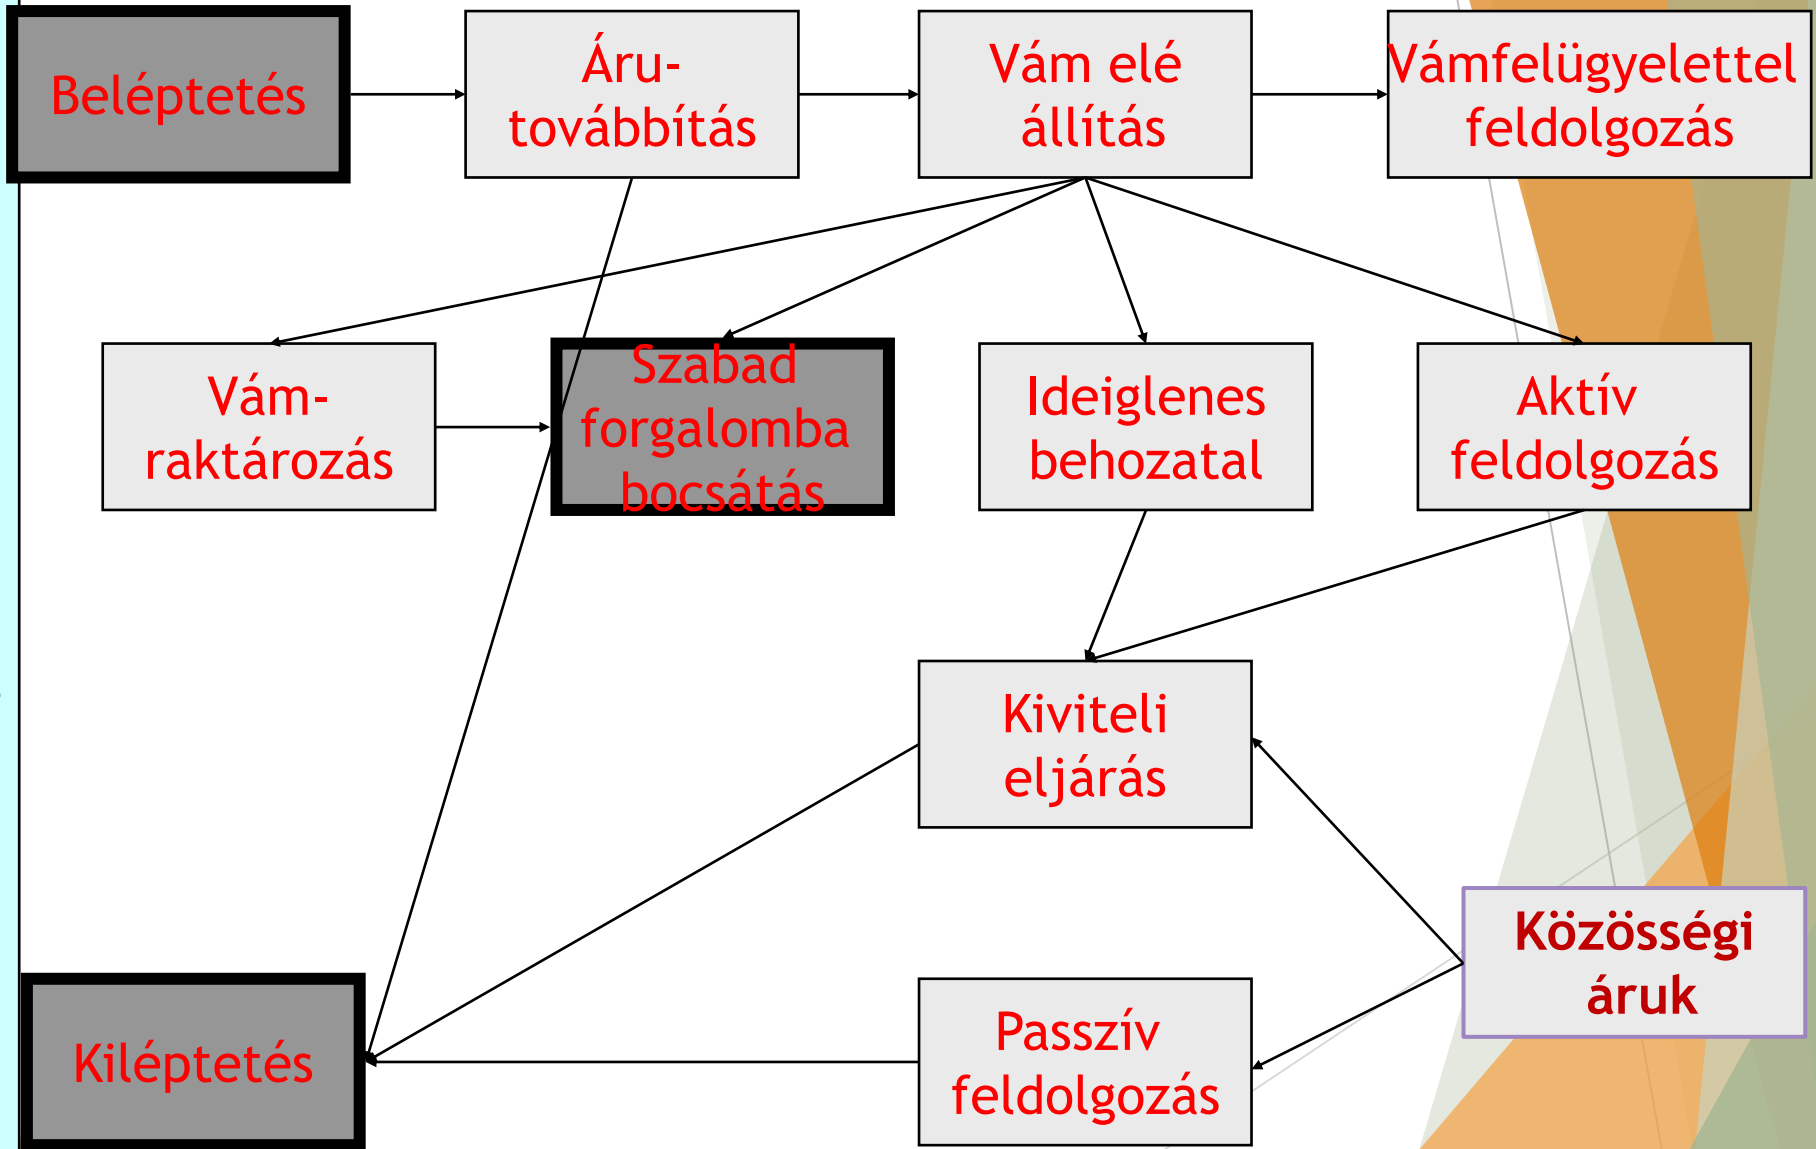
Beléptetés

Áru-továbbítás

Vám elé állítás

Vámfelügyelettel feldolgozás

Vám-raktározás

Szabad forgalomba bocsátás

Ideiglenes behozatal

Aktív feldolgozás

Kiviteli eljárás

Közösségi áruk

Kiléptetés

Passzív feldolgozás